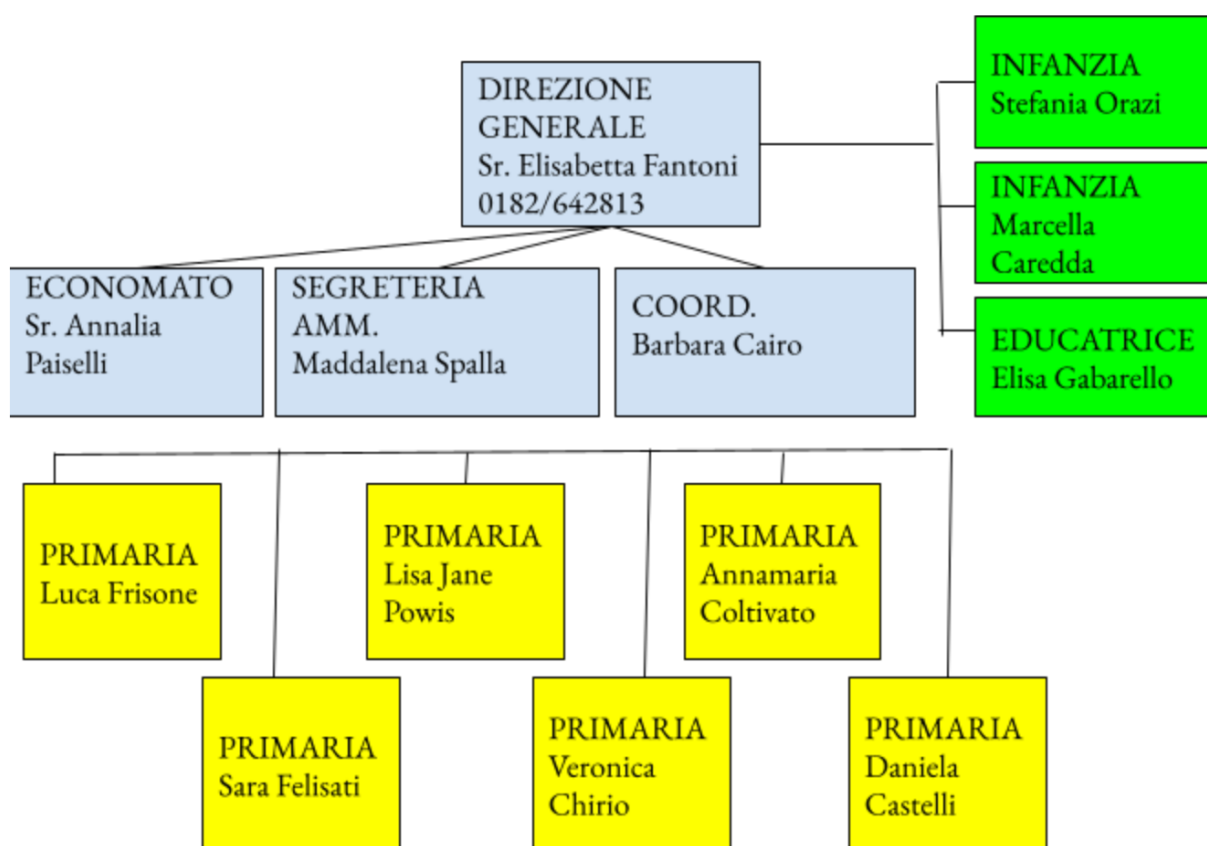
DIREZIONE GENERALE
Sr. Elisabetta Fantoni
0182/642813

INFANZIA
Stefania Orazi

INFANZIA
Marcella Caredda

EDUCATRICE
Elisa Gabarello

ECONOMATO
Sr. Annalia Paiselli

SEGRETERIA AMM.
Maddalena Spalla

COORD.
Barbara Cairo

PRIMARIA
Luca Frisone

PRIMARIA
Lisa Jane Powis

PRIMARIA
Annamaria Coltivato

PRIMARIA
Sara Felisati

PRIMARIA
Veronica Chirio

PRIMARIA
Daniela Castelli